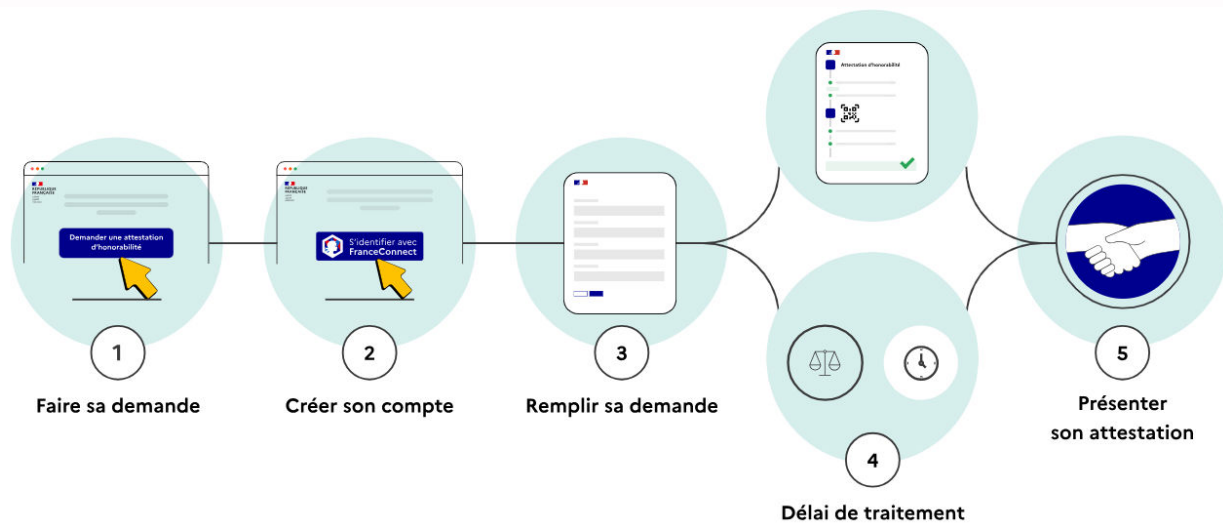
RÉPUBLIQUE FRANÇAISE

Demander une attestation d'honorabilité

1

Faire sa demande

RÉPUBLIQUE FRANÇAISE

S'identifier avec FranceConnect

2

Créer son compte

3

Remplir sa demande

Attestation d'honorabilité

4

Délai de traitement

5

Présenter son attestation